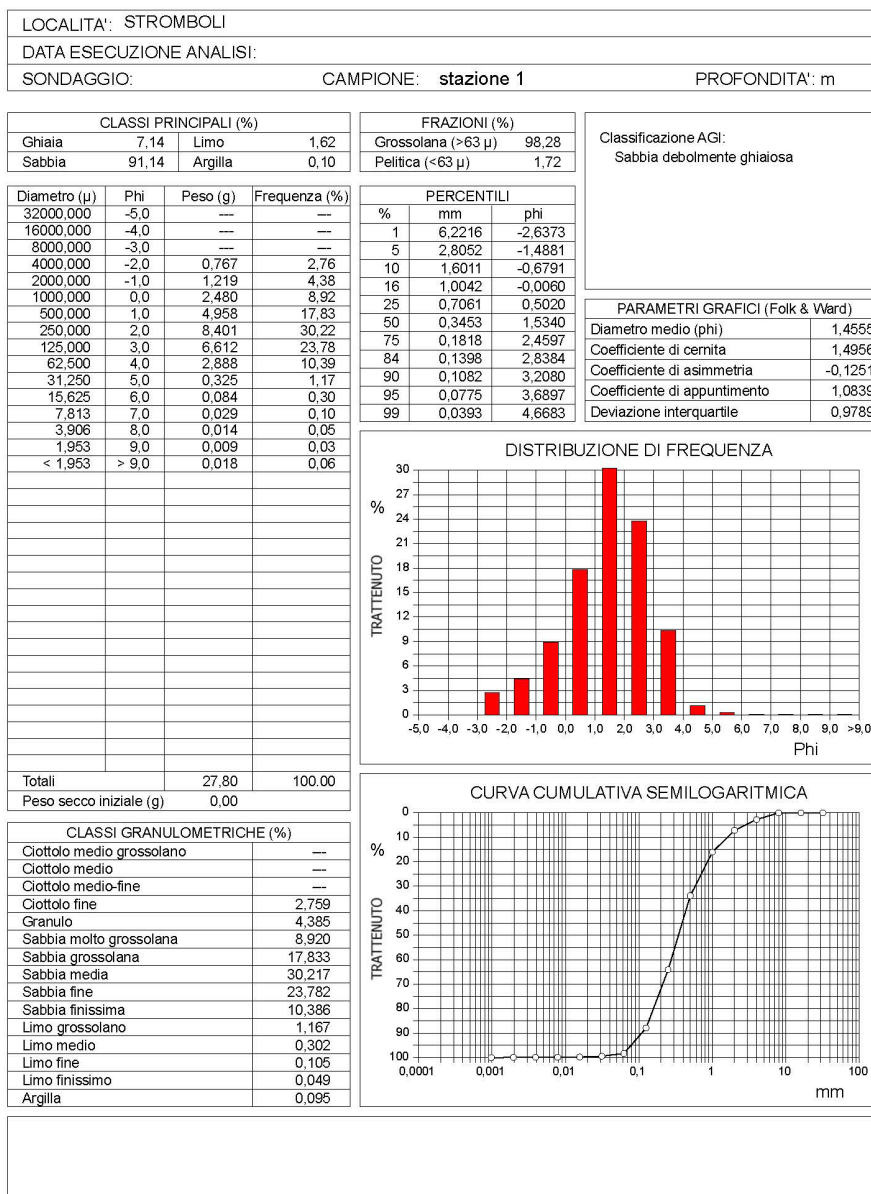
LOCALITA': STROMBOLI

DATA ESECUZIONE ANALISI:

SONDAGGIO: CAMPIONE: stazione 1 PROFONDITA': m

| CLASSI PRINCIPALI (%) | | | |
|---|---|---|---|
| Ghiaia | 7,14 | Limo | 1,62 |
| Sabbia | 91,14 | Argilla | 0,10 |

| FRAZIONI (%) | |
|---|---|
| Grossolana (>63 µ) | 98,28 |
| Pelitica (<63 µ) | 1,72 |

Classificazione AGI:
Sabbia debolmente ghiaiosa

| Diametro (µ) | Phi | Peso (g) | Frequenza (%) |
|---|---|---|---|
| 32000,000 | -5,0 | --- | --- |
| 16000,000 | -4,0 | --- | --- |
| 8000,000 | -3,0 | --- | --- |
| 4000,000 | -2,0 | 0,767 | 2,76 |
| 2000,000 | -1,0 | 1,219 | 4,38 |
| 1000,000 | 0,0 | 2,480 | 8,92 |
| 500,000 | 1,0 | 4,958 | 17,83 |
| 250,000 | 2,0 | 8,401 | 30,22 |
| 125,000 | 3,0 | 6,612 | 23,78 |
| 62,500 | 4,0 | 2,888 | 10,39 |
| 31,250 | 5,0 | 0,325 | 1,17 |
| 15,625 | 6,0 | 0,084 | 0,30 |
| 7,813 | 7,0 | 0,029 | 0,10 |
| 3,906 | 8,0 | 0,014 | 0,05 |
| 1,953 | 9,0 | 0,009 | 0,03 |
| < 1,953 | > 9,0 | 0,018 | 0,06 |
| Totali | | 27,80 | 100.00 |
| Peso secco iniziale (g) | | 0,00 | |

| PERCENTILI | | |
|---|---|---|
| % | mm | phi |
| 1 | 6,2216 | -2,6373 |
| 5 | 2,8052 | -1,4881 |
| 10 | 1,6011 | -0,6791 |
| 16 | 1,0042 | -0,0060 |
| 25 | 0,7061 | 0,5020 |
| 50 | 0,3453 | 1,5340 |
| 75 | 0,1818 | 2,4597 |
| 84 | 0,1398 | 2,8384 |
| 90 | 0,1082 | 3,2080 |
| 95 | 0,0775 | 3,6897 |
| 99 | 0,0393 | 4,6683 |

| PARAMETRI GRAFICI (Folk & Ward) | |
|---|---|
| Diametro medio (phi) | 1,4555 |
| Coefficiente di cernita | 1,4956 |
| Coefficiente di asimmetria | -0,1251 |
| Coefficiente di appuntimento | 1,0839 |
| Deviazione interquartile | 0,9789 |

DISTRIBUZIONE DI FREQUENZA
%
TRATTENUTO
30 27 24 21 18 15 12 9 6 3 0
-5,0 -4,0 -3,0 -2,0 -1,0 0,0 1,0 2,0 3,0 4,0 5,0 6,0 7,0 8,0 9,0 >9,0
Phi

| CLASSI GRANULOMETRICHE (%) | |
|---|---|
| Ciottolo medio grossolano | --- |
| Ciottolo medio | --- |
| Ciottolo medio-fine | --- |
| Ciottolo fine | 2,759 |
| Granulo | 4,385 |
| Sabbia molto grossolana | 8,920 |
| Sabbia grossolana | 17,833 |
| Sabbia media | 30,217 |
| Sabbia fine | 23,782 |
| Sabbia finissima | 10,386 |
| Limo grossolano | 1,167 |
| Limo medio | 0,302 |
| Limo fine | 0,105 |
| Limo finissimo | 0,049 |
| Argilla | 0,095 |

CURVA CUMULATIVA SEMILOGARITMICA
%
TRATTENUTO
0 10 20 30 40 50 60 70 80 90 100
0,0001 0,001 0,01 0,1 1 10 100
mm